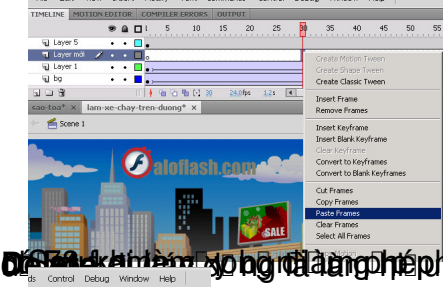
TIMELINE | MOTION EDITOR | COMPILER ERRORS | OUTPUT

5 10 15 20 25 30 35 40 45 50

Layer 5
Layer mdi
Layer 1
bg

24.0fps 1.2s

sao-toa* × lam-xe-chay-tren-duong* ×

Scene 1

aloflash.com

SALE

Create Motion Tween
Create Shape Tween
Create Classic Tween

Insert Frame
Remove Frames

Insert Keyframe
Insert Blank Keyframe
Clear Keyframe
Convert to Keyframes
Convert to Blank Keyframes

Cut Frames
Copy Frames
Paste Frames
Clear Frames
Select All Frames

ds Control Debug Window Help

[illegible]